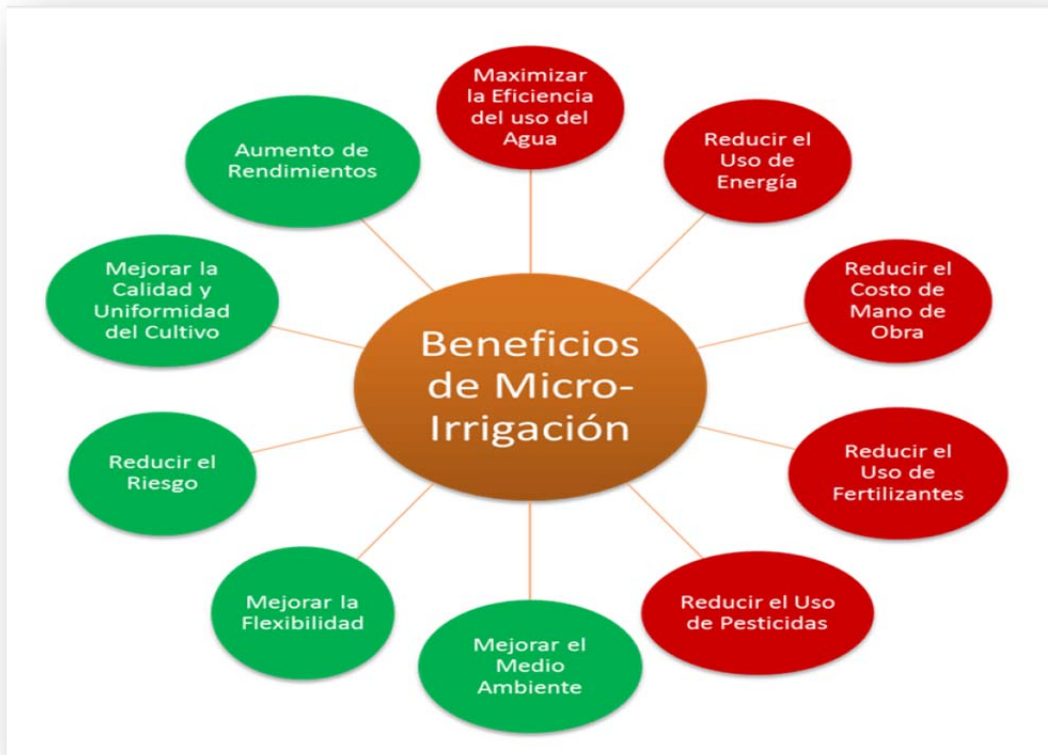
Beneficios de Micro-Irrigación

Maximizar la Eficiencia del uso del Agua

Reducir el Uso de Energía

Reducir el Costo de Mano de Obra

Reducir el Uso de Fertilizantes

Reducir el Uso de Pesticidas

Mejorar el Medio Ambiente

Mejorar la Flexibilidad

Reducir el Riesgo

Mejorar la Calidad y Uniformidad del Cultivo

Aumento de Rendimientos